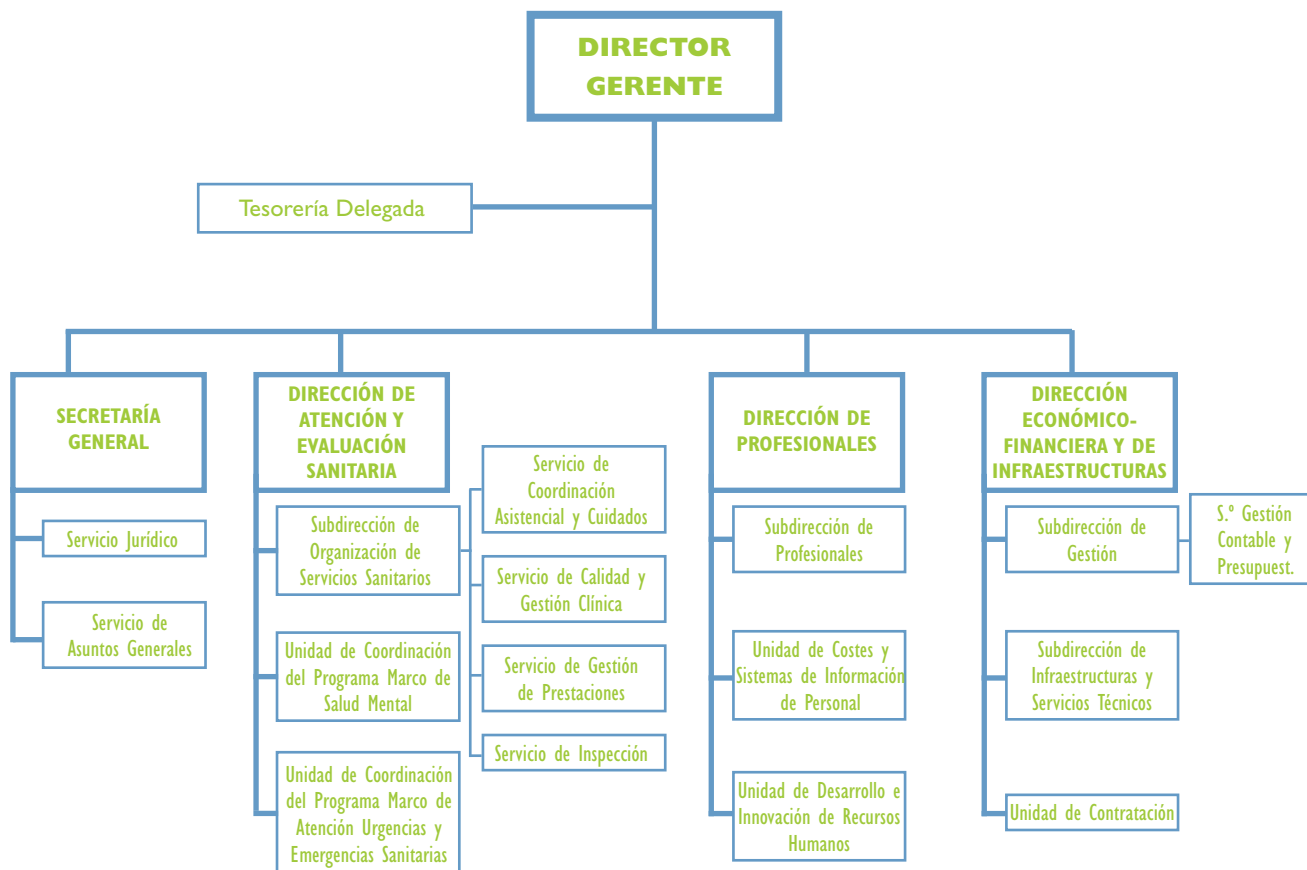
DIRECTOR GERENTE

Tesorería Delegada

SECRETARÍA GENERAL

Servicio Jurídico

Servicio de Asuntos Generales

DIRECCIÓN DE ATENCIÓN Y EVALUACIÓN SANITARIA

Subdirección de Organización de Servicios Sanitarios

Servicio de Coordinación Asistencial y Cuidados

Servicio de Calidad y Gestión Clínica

Servicio de Gestión de Prestaciones

Servicio de Inspección

Unidad de Coordinación del Programa Marco de Salud Mental

Unidad de Coordinación del Programa Marco de Atención Urgencias y Emergencias Sanitarias

DIRECCIÓN DE PROFESIONALES

Subdirección de Profesionales

Unidad de Costes y Sistemas de Información de Personal

Unidad de Desarrollo e Innovación de Recursos Humanos

DIRECCIÓN ECONÓMICO-FINANCIERA Y DE INFRAESTRUCTURAS

Subdirección de Gestión

S.º Gestión Contable y Presupuest.

Subdirección de Infraestructuras y Servicios Técnicos

Unidad de Contratación